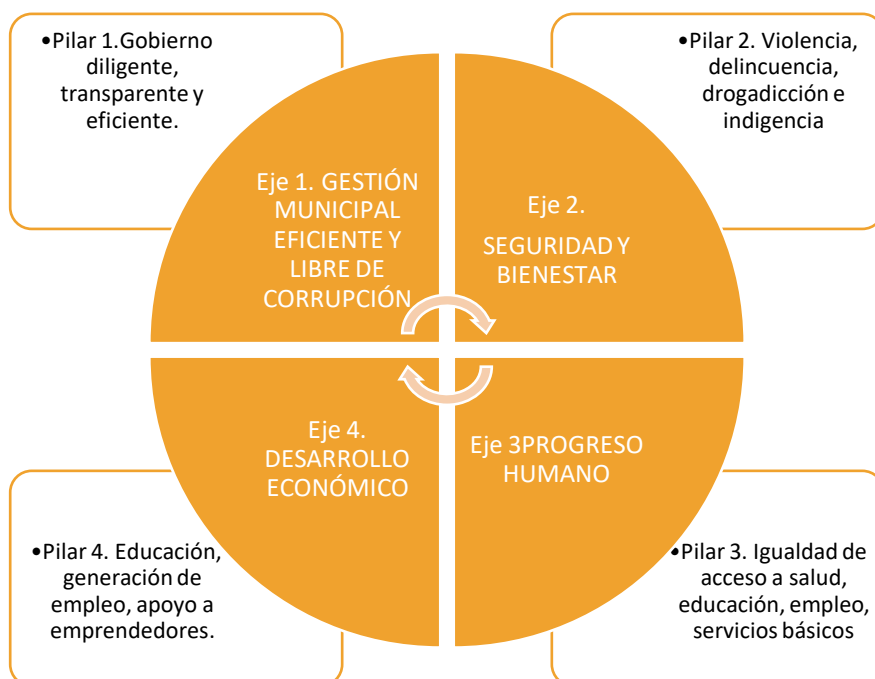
•Pilar 1.Gobierno diligente, transparente y eficiente.

•Pilar 2. Violencia, delincuencia, drogadicción e indigencia

Eje 1. GESTIÓN MUNICIPAL EFICIENTE Y LIBRE DE CORRUPCIÓN

Eje 2.

SEGURIDAD Y BIENESTAR

Eje 4. DESARROLLO ECONÓMICO

Eje 3PROGRESO HUMANO

•Pilar 4. Educación, generación de empleo, apoyo a emprendedores.

•Pilar 3. Igualdad de acceso a salud, educación, empleo, servicios básicos